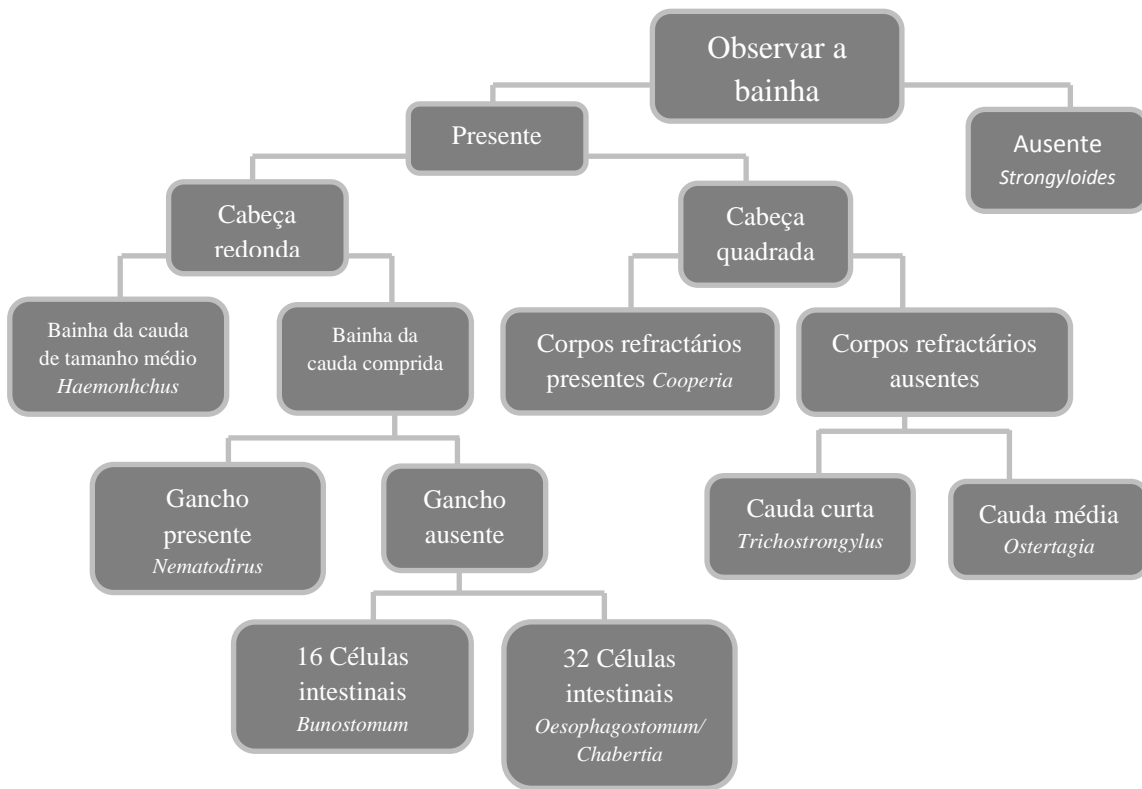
Observar a bainha

Presente

Ausente
Strongyloides

Cabeça redonda

Cabeça quadrada

Bainha da cauda de tamanho médio
Haemonhchus

Bainha da cauda comprida

Corpos refractários presentes Cooperia

Corpos refractários ausentes

Gancho presente
Nematodirus

Gancho ausente

Cauda curta
Trichostrongylus

Cauda média
Ostertagia

16 Células intestinais
Bunostomum

32 Células intestinais
Oesophagostomum/ Chabertia